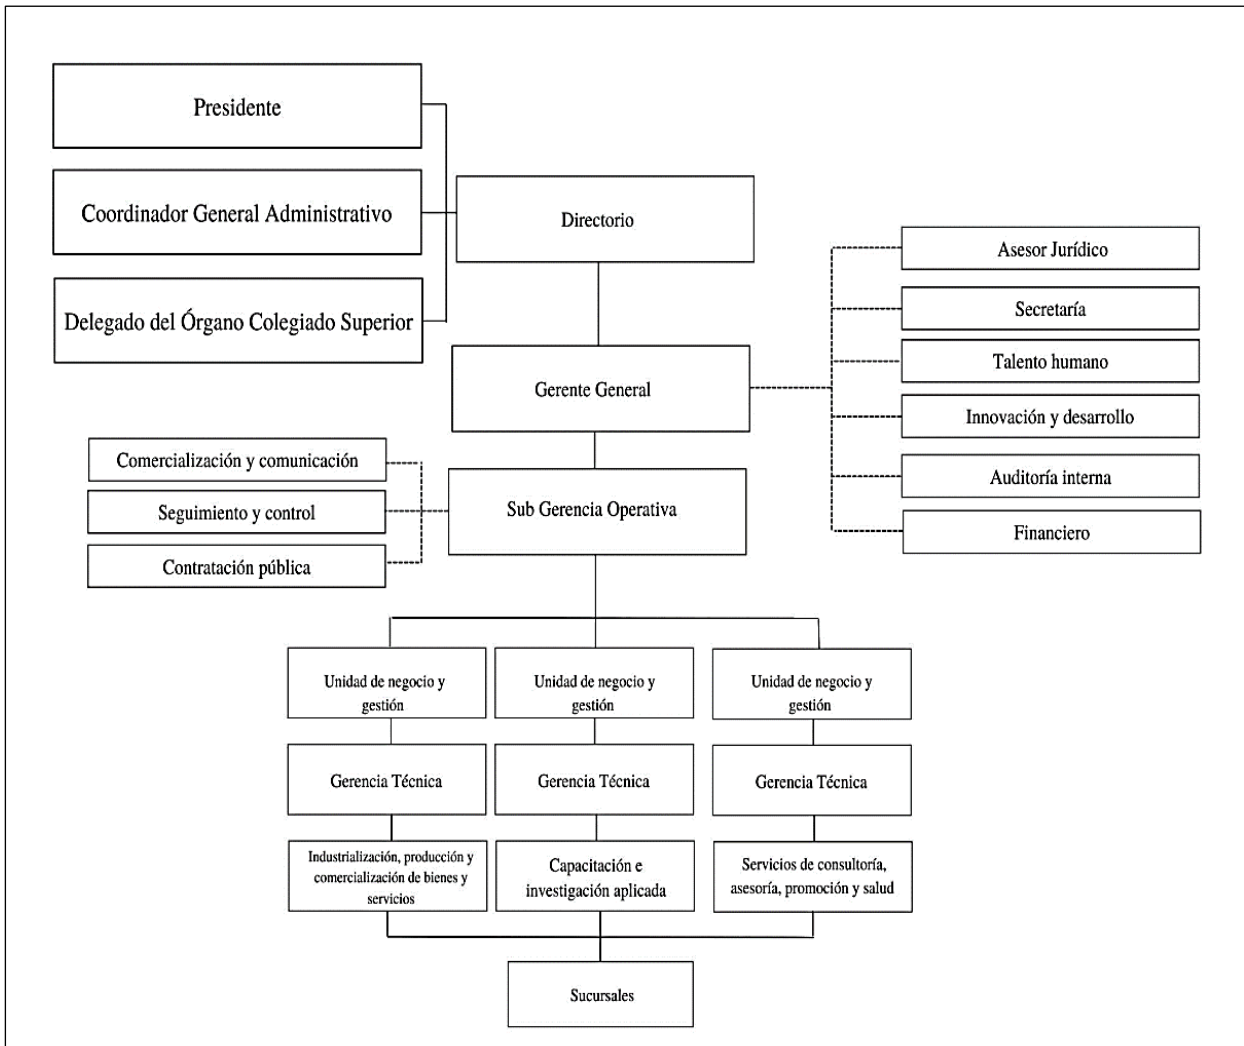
Presidente

Coordinador General Administrativo

Delegado del Órgano Colegiado Superior

Directorio

Asesor Jurídico

Secretaría

Talento humano

Innovación y desarrollo

Auditoría interna

Financiero

Gerente General

Comercialización y comunicación

Seguimiento y control

Contratación pública

Sub Gerencia Operativa

Unidad de negocio y gestión

Unidad de negocio y gestión

Unidad de negocio y gestión

Gerencia Técnica

Gerencia Técnica

Gerencia Técnica

Industrialización, producción y comercialización de bienes y servicios

Capacitación e investigación aplicada

Servicios de consultoría, asesoría, promoción y salud

Sucursales